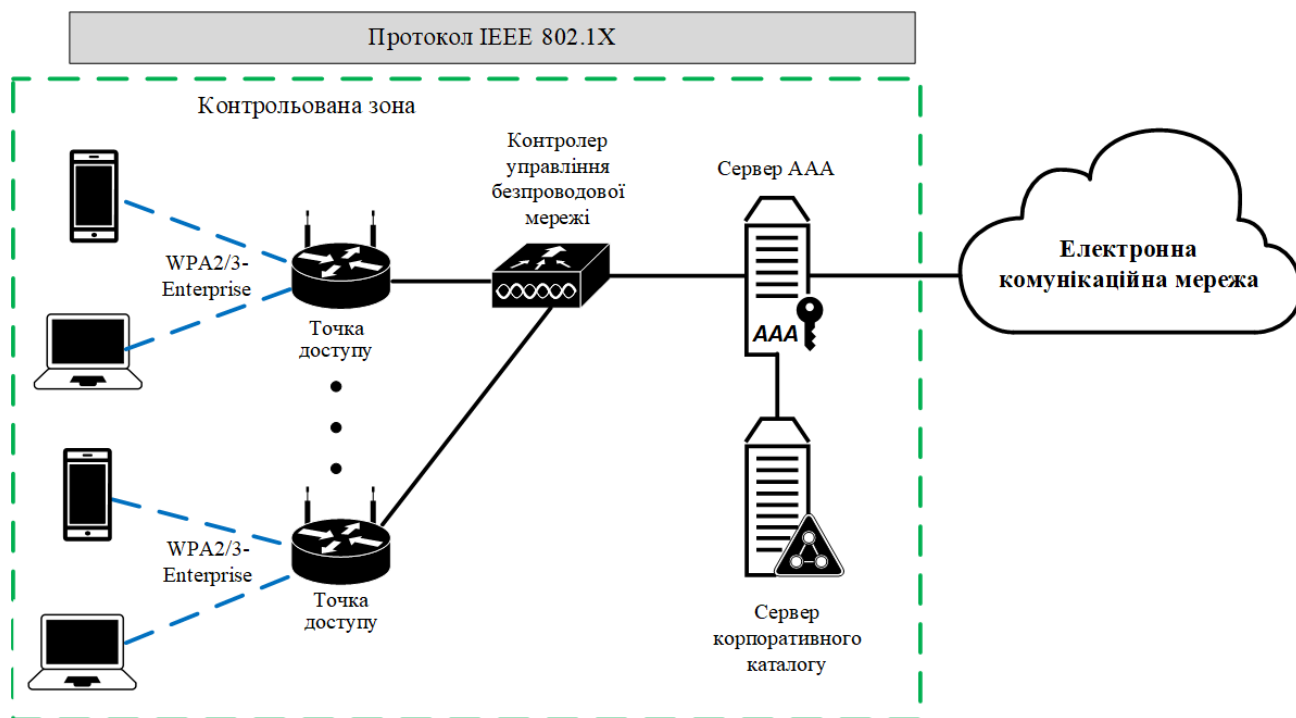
Протокол IEEE 802.1X

Контрольована зона

Контролер управління безпроводової мережі

Сервер AAA

Електронна комунікаційна мережа

WPA2/3-Enterprise

Точка доступу

AAA

WPA2/3-Enterprise

Точка доступу

Сервер корпоративного каталогу